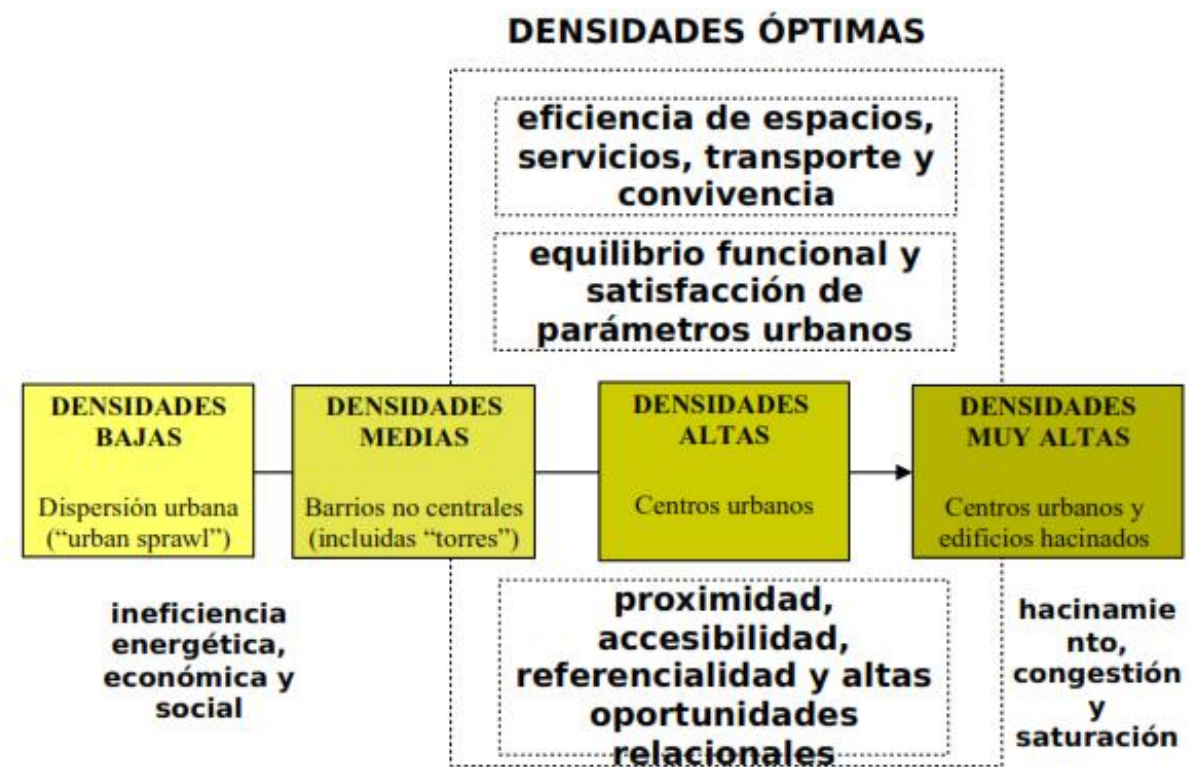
DENSIDADES ÓPTIMAS

eficiencia de espacios, servicios, transporte y convivencia

equilibrio funcional y satisfacción de parámetros urbanos

DENSIDADES BAJAS

Dispersión urbana ("urban sprawl")

DENSIDADES MEDIAS

Barrios no centrales (incluidas "torres")

DENSIDADES ALTAS

Centros urbanos

DENSIDADES MUY ALTAS

Centros urbanos y edificios hacinados

ineficiencia energética, económica y social

proximidad, accesibilidad, referencialidad y altas oportunidades relacionales

hacinamie nto, congestión y saturación